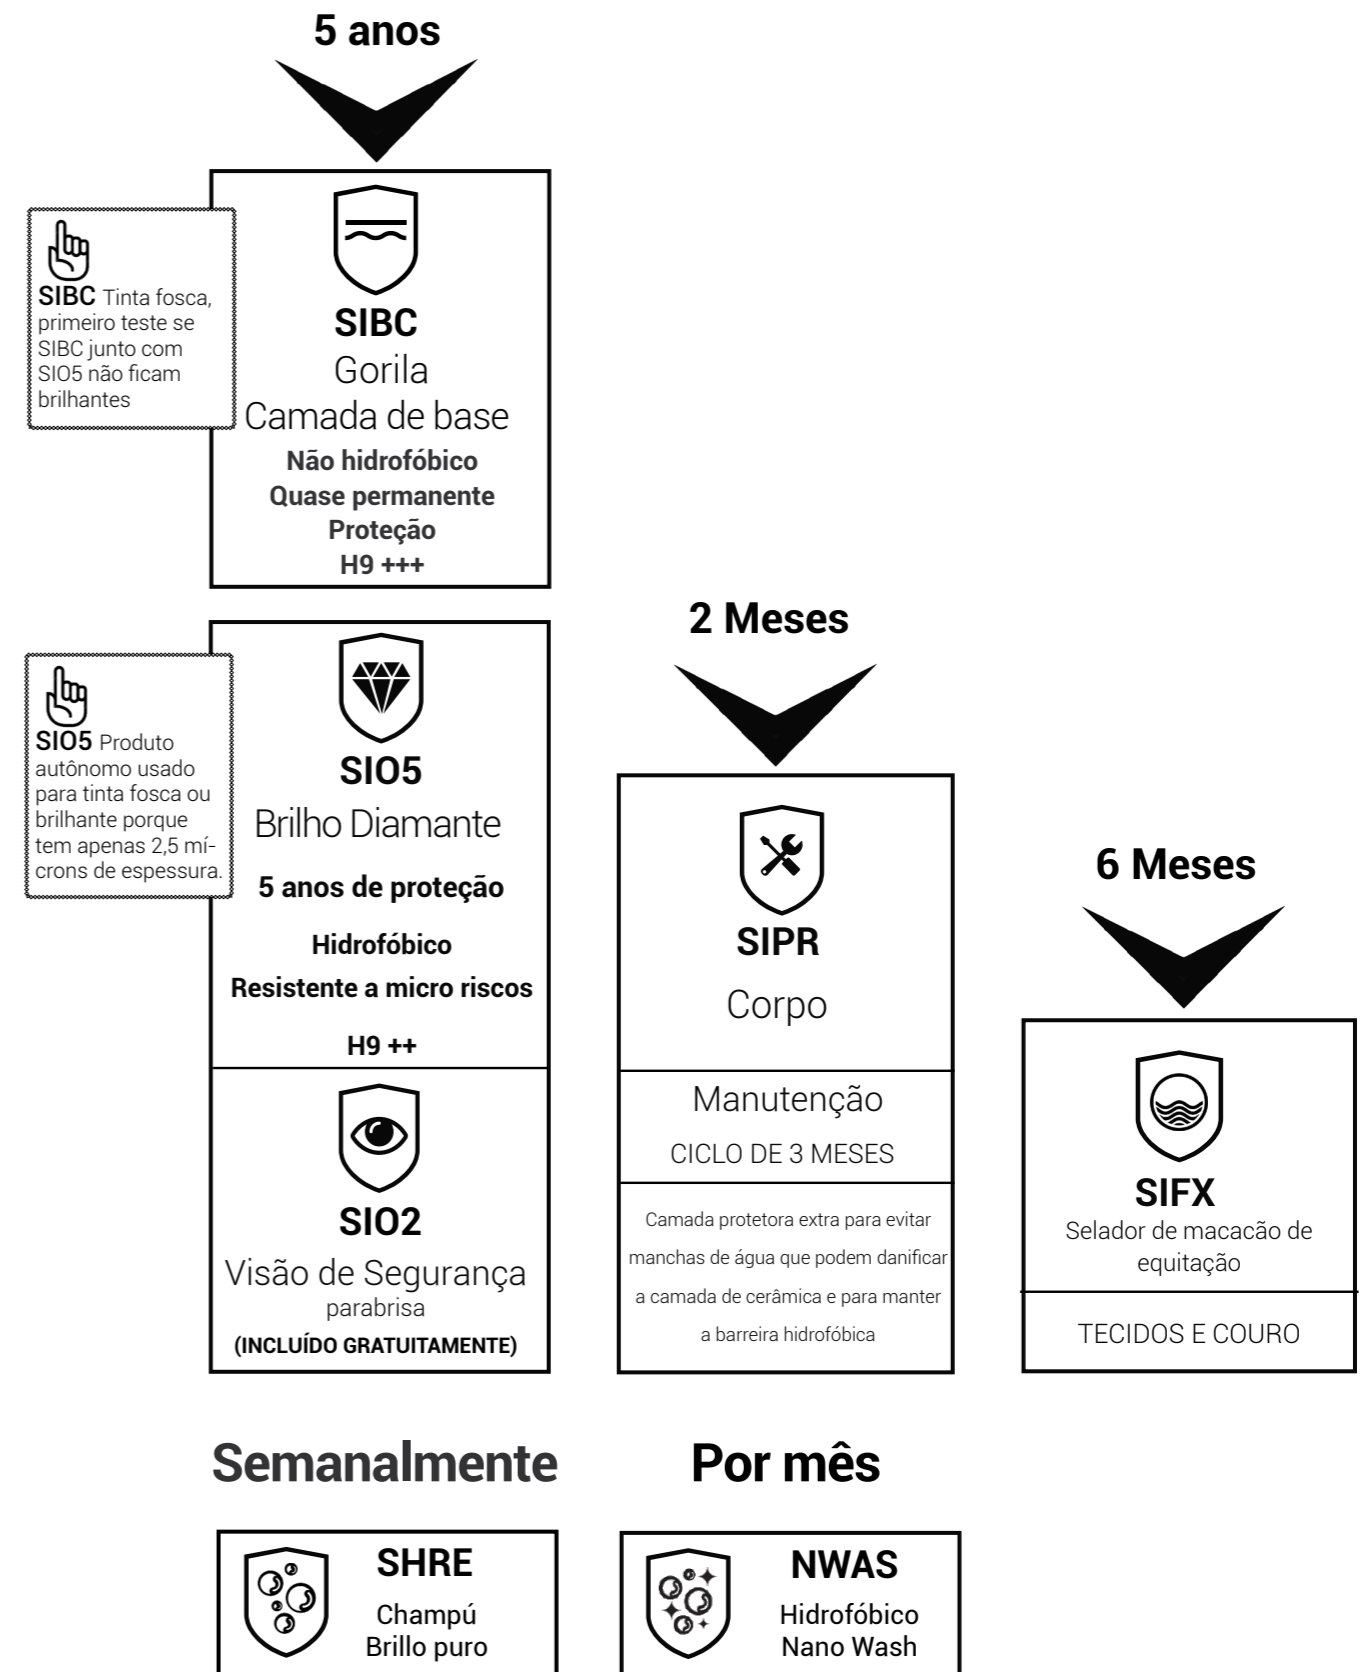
5 anos

SIBC Tinta fosca, primeiro teste se SIBC junto com SIO5 não ficam brilhantes

SIBC
Gorila
Camada de base
Não hidrofóbico
Quase permanente
Proteção
H9 +++

SIO5 Produto autônomo usado para tinta fosca ou brilhante porque tem apenas 2,5 mícrons de espessura.

SIO5
Brilho Diamante
5 anos de proteção
Hidrofóbico
Resistente a micro riscos
H9 ++

SIO2
Visão de Segurança
parabrisa
(INCLUÍDO GRATUITAMENTE)

2 Meses

SIPR
Corpo

Manutenção
CICLO DE 3 MESES

Camada protetora extra para evitar manchas de água que podem danificar a camada de cerâmica e para manter a barreira hidrofóbica

6 Meses

SIFX
Selador de macacão de equitação

TECIDOS E COURO

Semanalmente

Por mês

SHRE
Champú
Brillo puro

NWAS
Hidrofóbico
Nano Wash